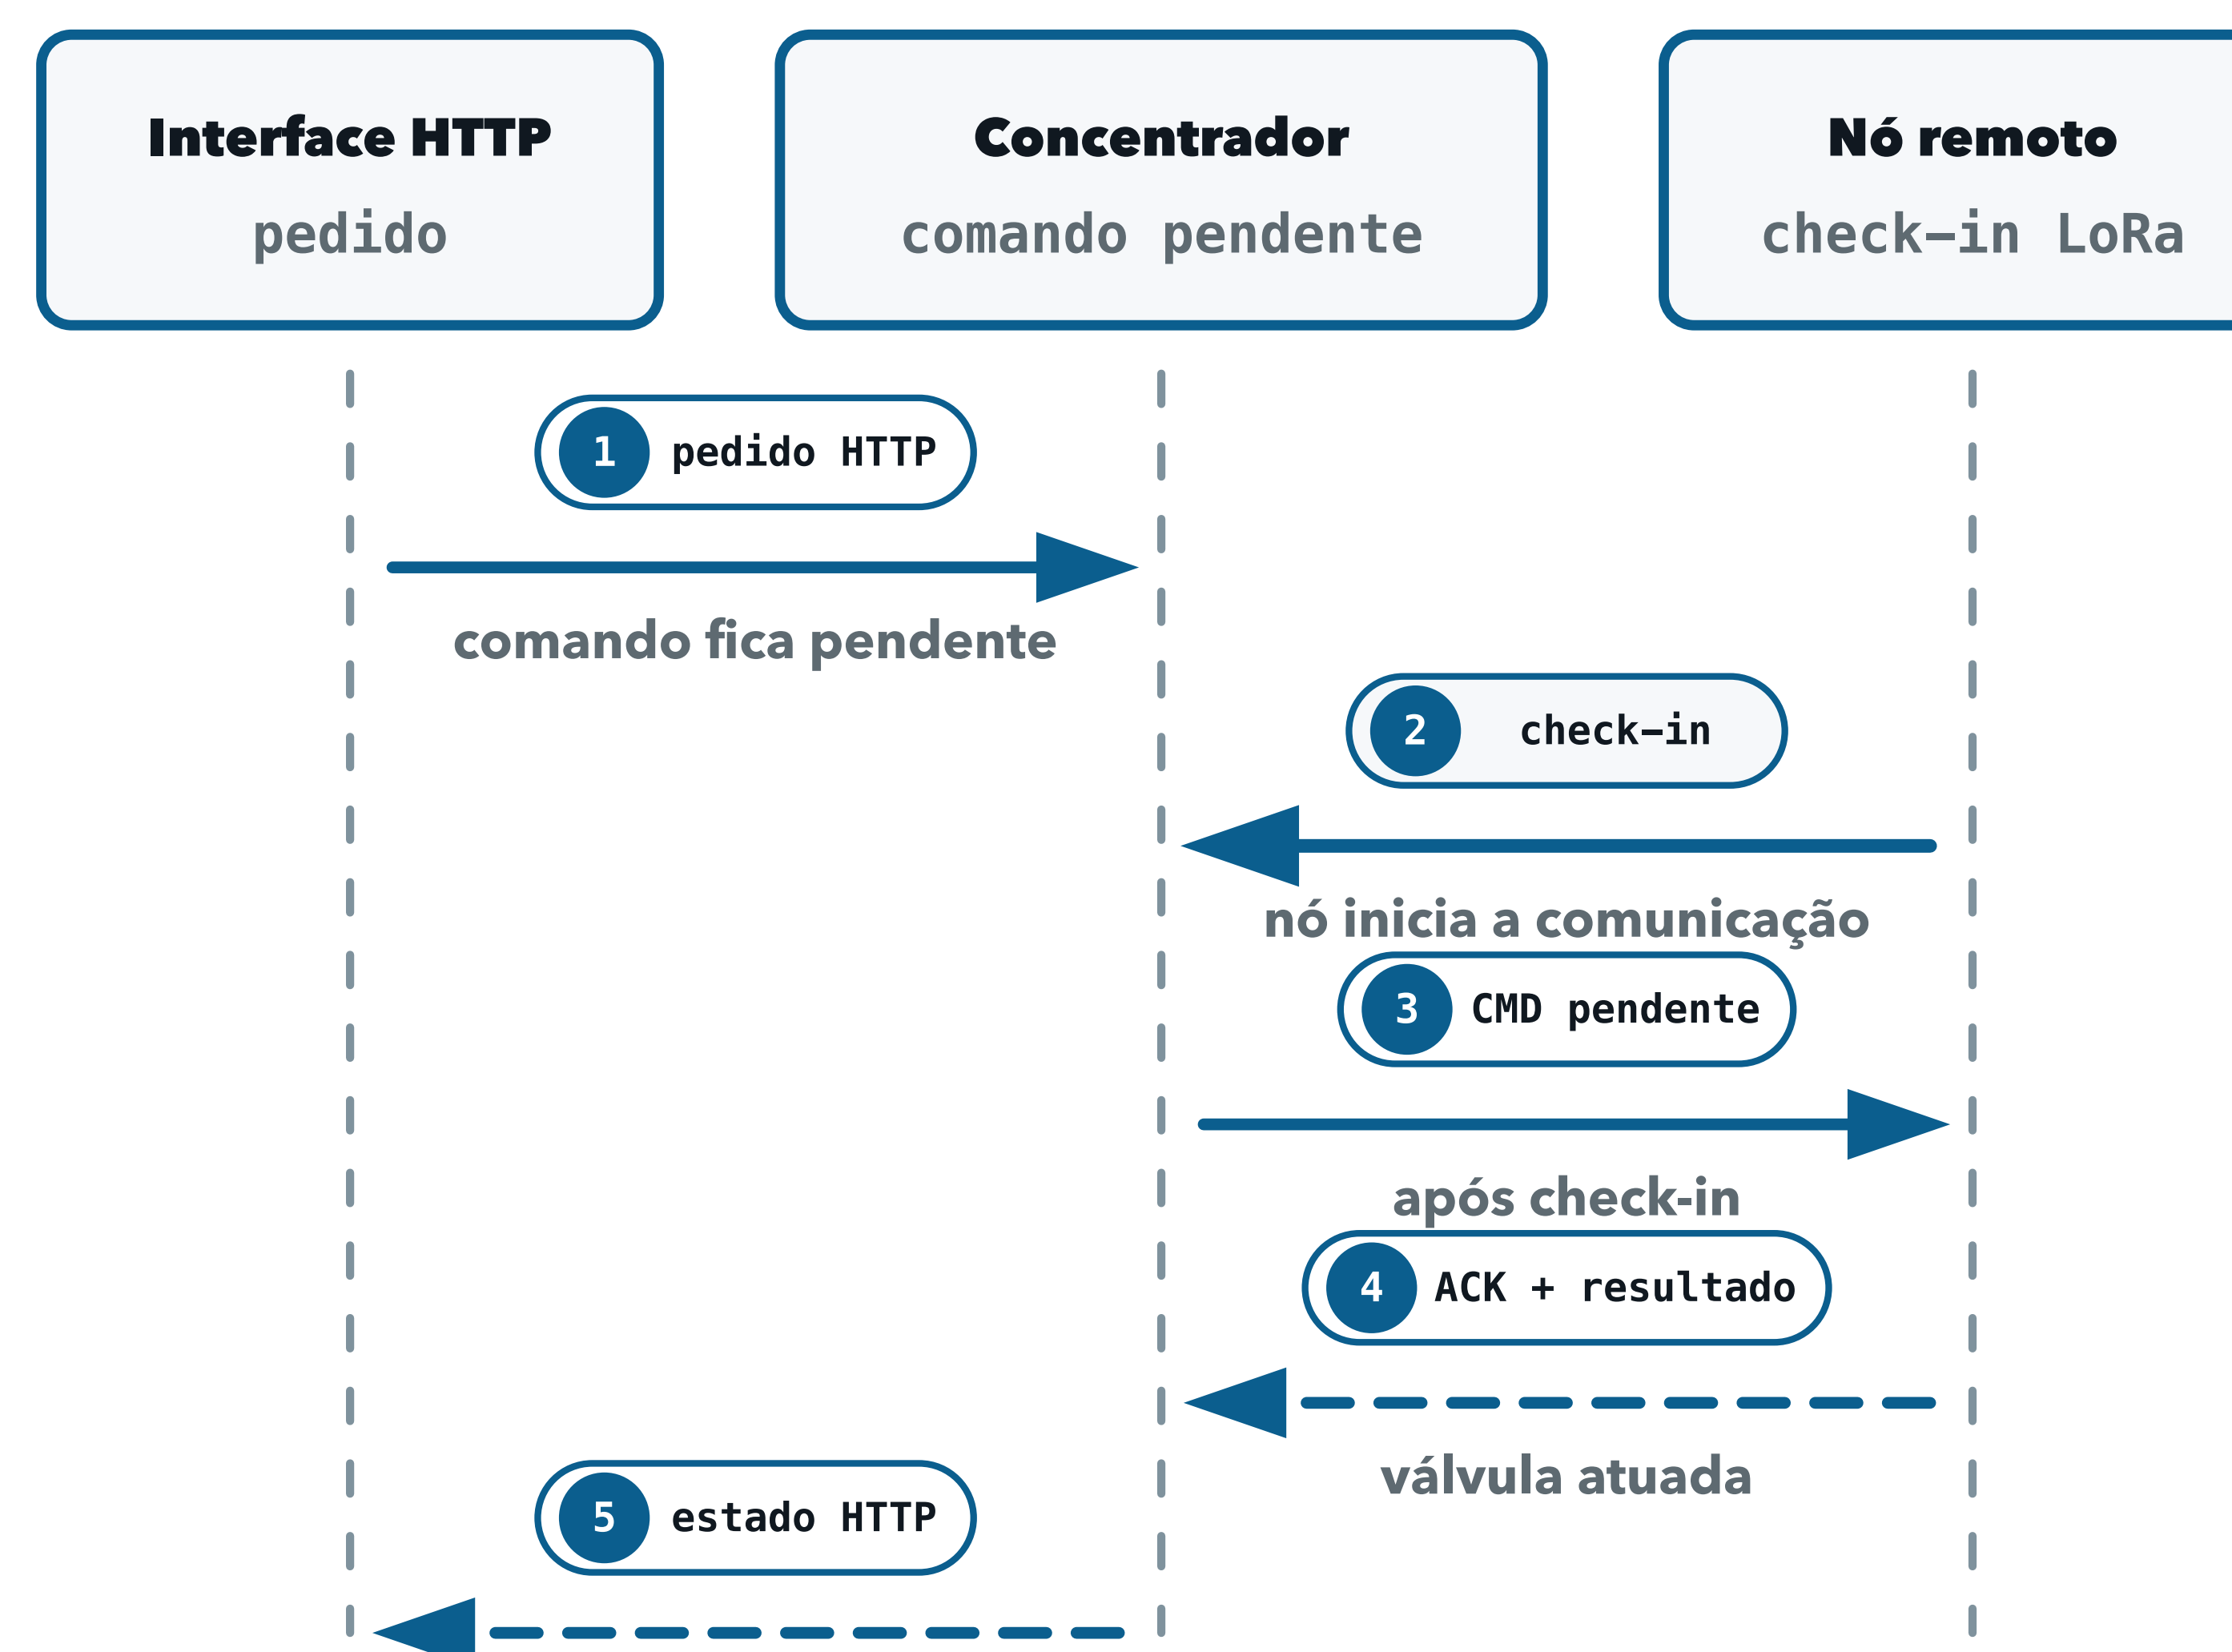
Interface HTTP
pedido

Concentrador
comando pendente

Nó remoto
check-in LoRa

1 pedido HTTP

comando fica pendente

2 check-in

nó inicia a comunicação

3 CMD pendente

após check-in

4 ACK + resultado

válvula atuada

5 estado HTTP